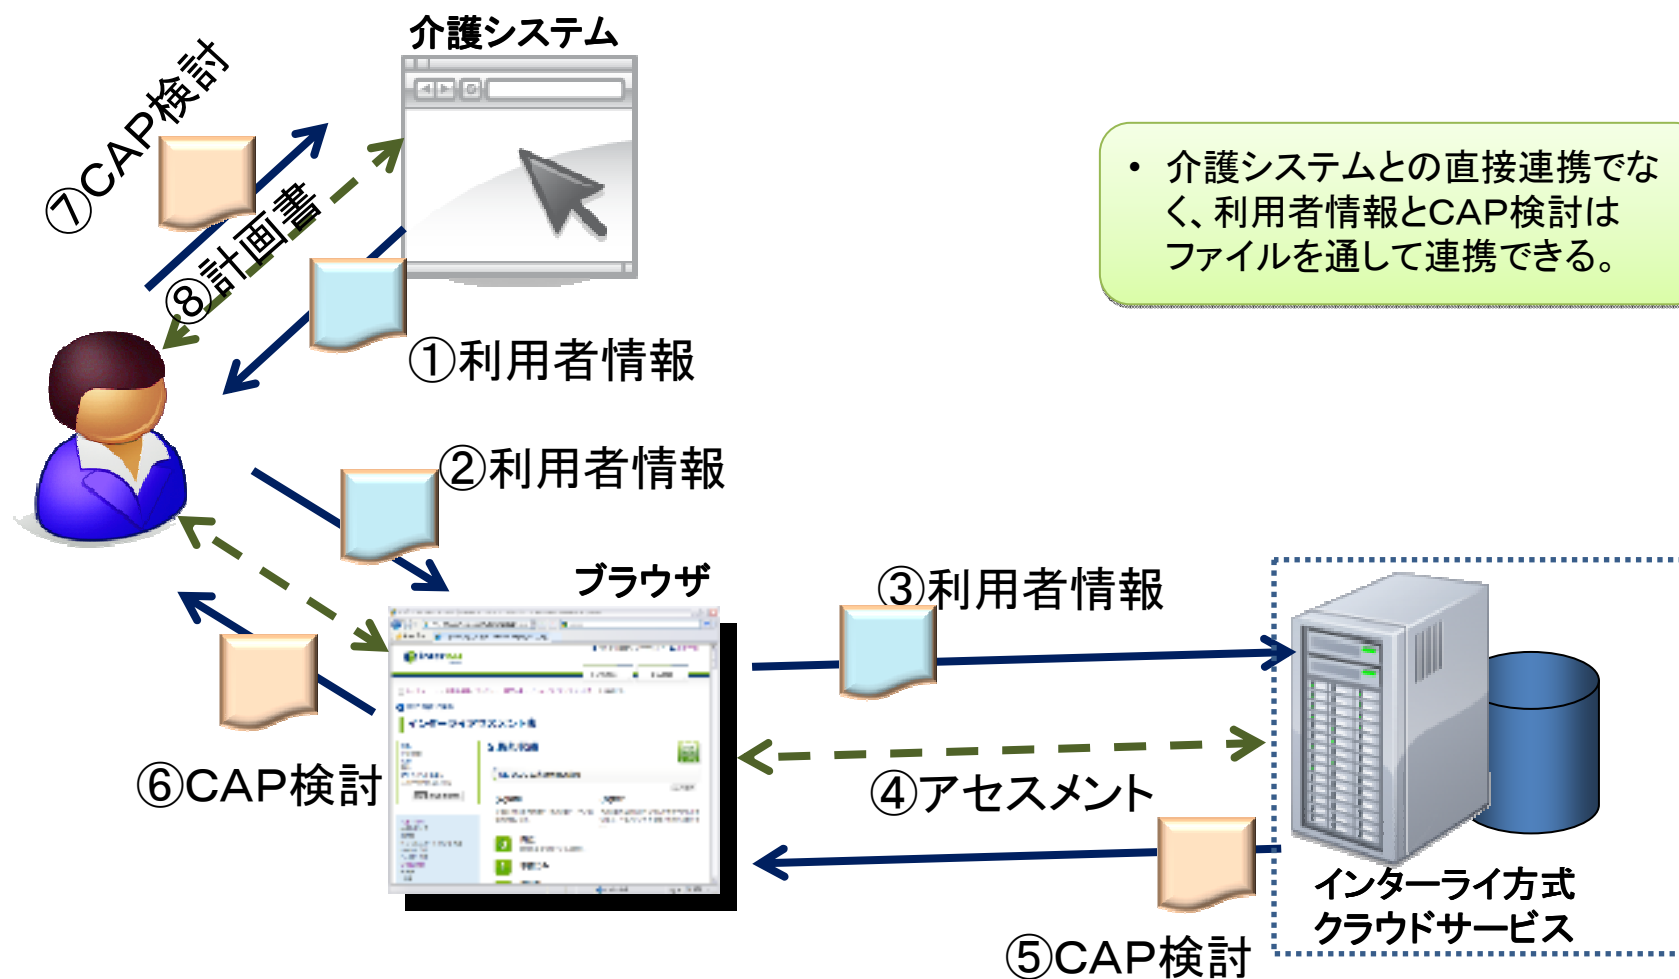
介護システム

⑦CAP検討

⑧計画書

①利用者情報

• 介護システムとの直接連携でなく、利用者情報とCAP検討はファイルを通して連携できる。

②利用者情報

ブラウザ

③利用者情報

⑥CAP検討

④アセスメント

インターライ方式
クラウドサービス

⑤CAP検討